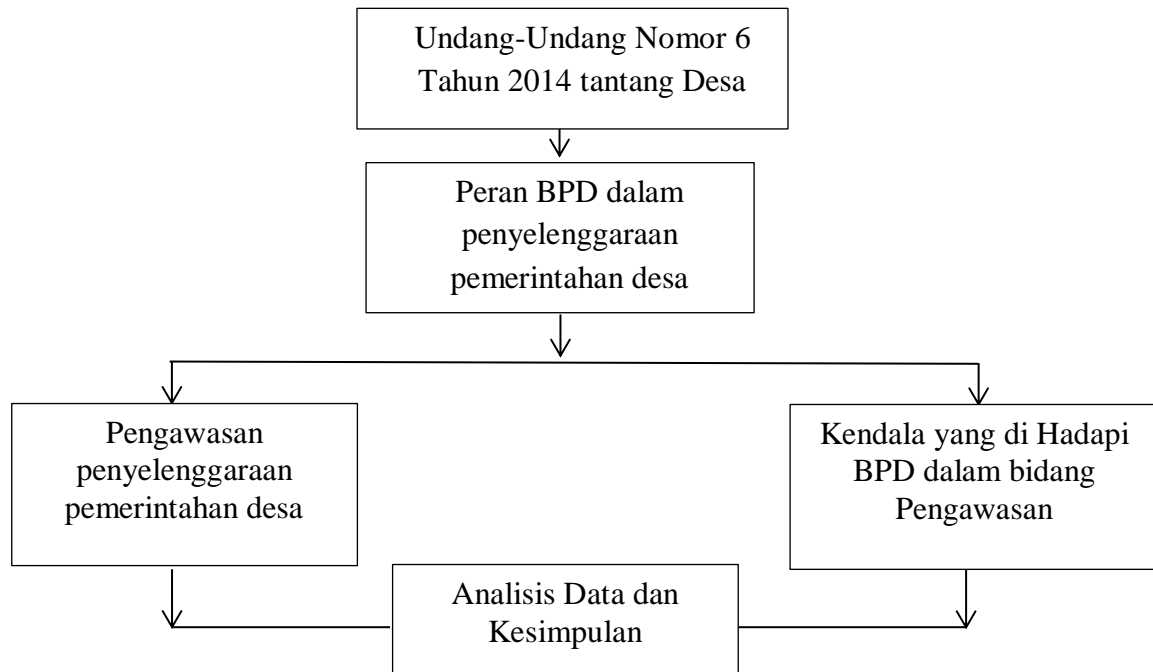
Undang-Undang Nomor 6 Tahun 2014 tantang Desa

Peran BPD dalam penyelenggaraan pemerintahan desa

Pengawasan penyelenggaraan pemerintahan desa

Kendala yang di Hadapi BPD dalam bidang Pengawasan

Analisis Data dan Kesimpulan